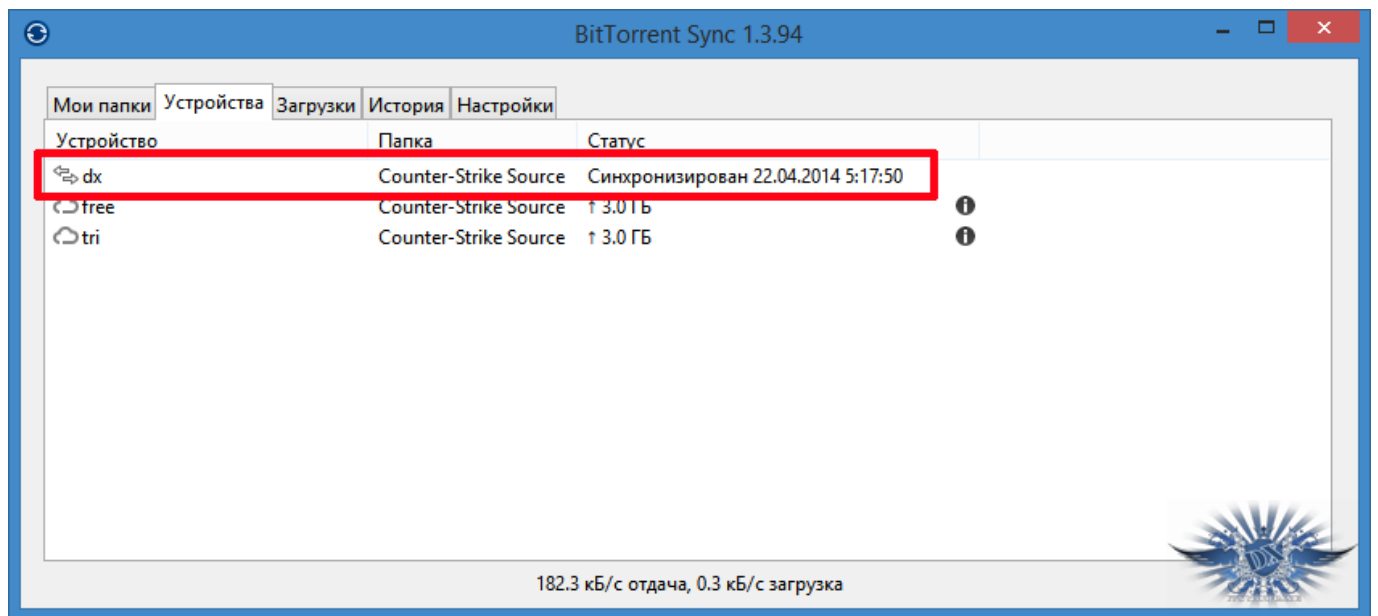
BitTorrent Sync 1.3.94

Мои папки | Устройства | Загрузки | История | Настройки

| Устройство | Папка | Статус |
|---|---|---|
| dx | Counter-Strike Source | Синхронизирован 22.04.2014 5:17:50 |
| free | Counter-Strike Source | ↑ 3.0 ГБ |
| tri | Counter-Strike Source | ↑ 3.0 ГБ |

182.3 кБ/с отдача, 0.3 кБ/с загрузка

DX